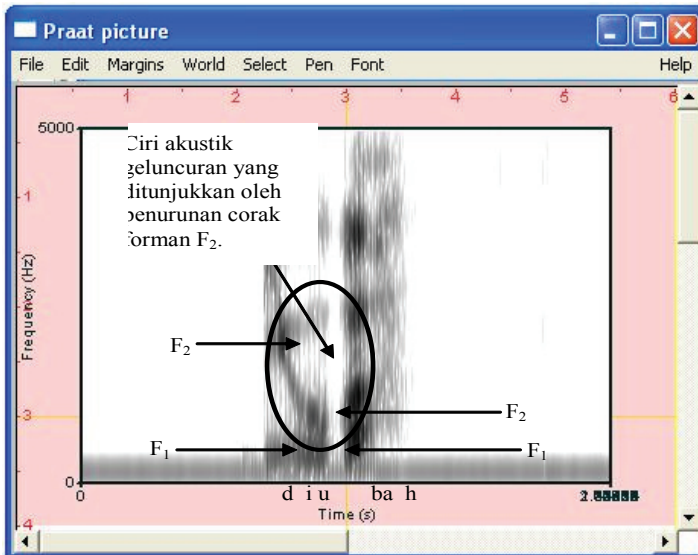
Praat picture

File Edit Margins World Select Pen Font Help

1 2 3 4 5 6

5000

Ciri akustik geluncuran yang ditunjukkan oleh penurunan corak forman $F_2$.

1

Frequency (Hz)

$F_2$

$F_2$

3

$F_1$

$F_1$

0

0

d i u ba h

2.88888

Time (s)

4